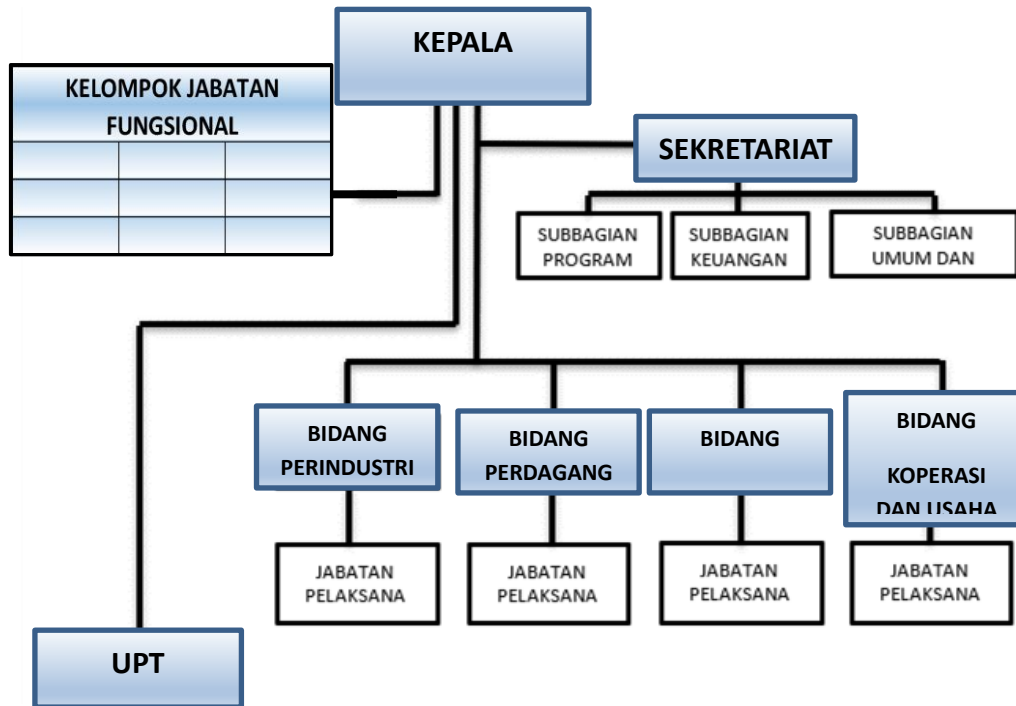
KEPALA

KELOMPOK JABATAN FUNGSIONAL

SEKRETARIAT

SUBBAGIAN PROGRAM

SUBBAGIAN KEUANGAN

SUBBAGIAN UMUM DAN

BIDANG PERINDUSTRI

BIDANG PERDAGANG

BIDANG

BIDANG KOPERASI DAN USAHA

JABATAN PELAKSANA

JABATAN PELAKSANA

JABATAN PELAKSANA

JABATAN PELAKSANA

UPT